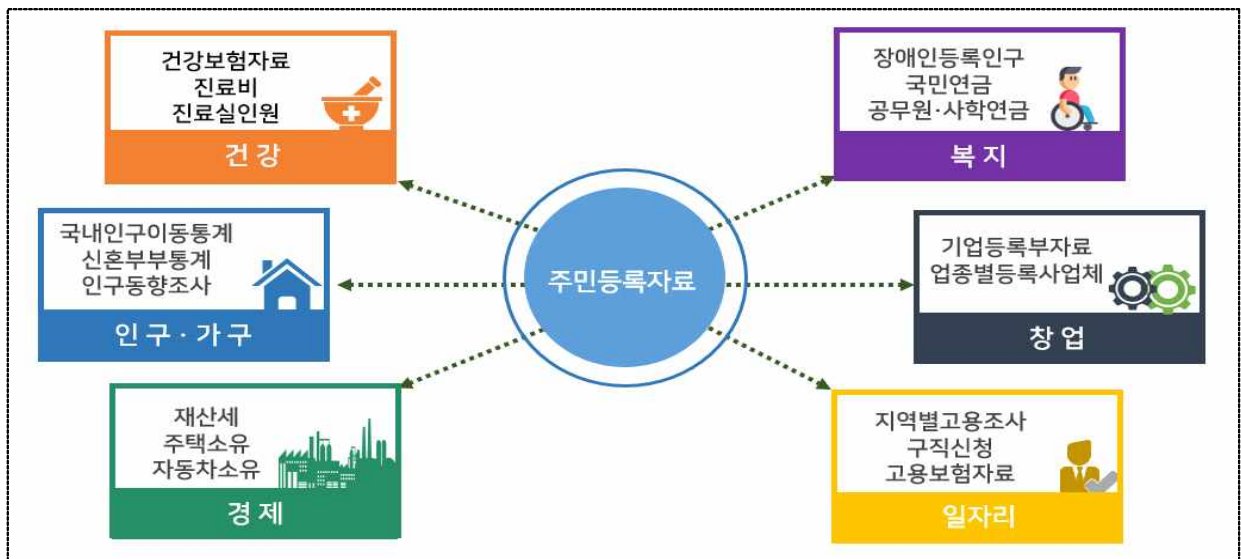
주민등록자료

건강보험자료
진료비
진료실인원
건강

국내인구이동통계
신혼부부통계
인구동향조사
인구 · 가구

재산세
주택소유
자동차소유
경제

장애인등록인구
국민연금
공무원·사학연금
복지

기업등록부자료
업종별등록사업체
창업

지역별고용조사
구직신청
고용보험자료
일자리